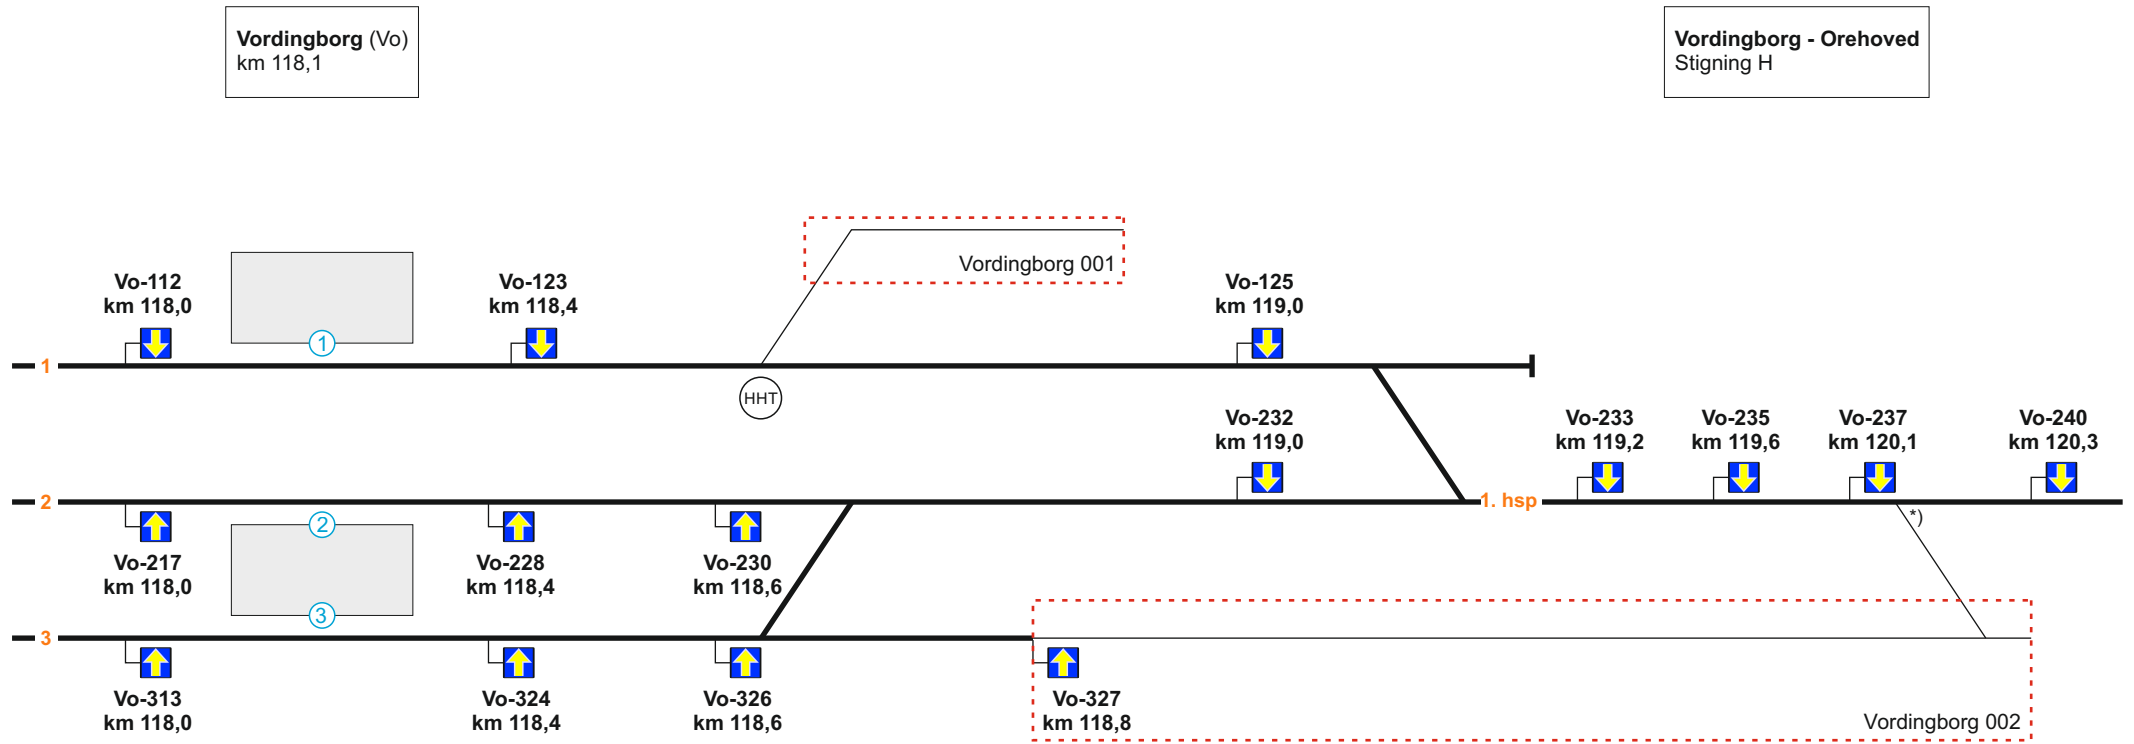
Vordingborg (Vo)
km 118,1

Vordingborg - Orehoved
Stigning H

Vordingborg 001

Vo-112
km 118,0

1

Vo-123
km 118,4

Vo-125
km 119,0

1

HHT

Vo-232
km 119,0

Vo-233
km 119,2

Vo-235
km 119,6

Vo-237
km 120,1

Vo-240
km 120,3

2

1. hsp

*)

2

Vo-217
km 118,0

Vo-228
km 118,4

Vo-230
km 118,6

3

3

Vo-313
km 118,0

Vo-324
km 118,4

Vo-326
km 118,6

Vo-327
km 118,8

Vordingborg 002